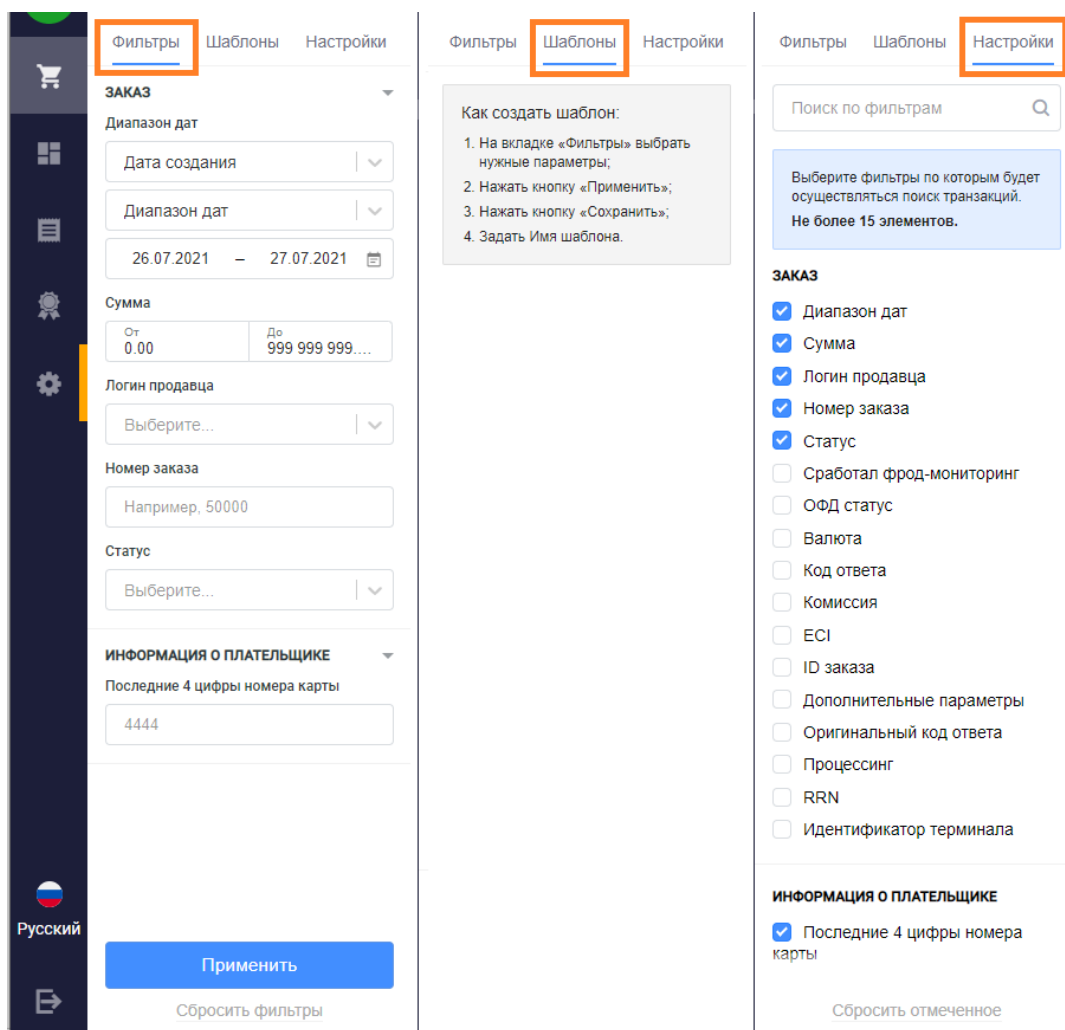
Русский

Фильтры Шаблоны Настройки

ЗАКАЗ

Диапазон дат

Дата создания

Диапазон дат

26.07.2021 – 27.07.2021

Сумма

От
0.00

До
999 999 999....

Логин продавца

Выберите...

Номер заказа

Например, 50000

Статус

Выберите...

ИНФОРМАЦИЯ О ПЛАТЕЛЬЩИКЕ

Последние 4 цифры номера карты

4444

Применить

Сбросить фильтры

Фильтры Шаблоны Настройки

Как создать шаблон:

1. На вкладке «Фильтры» выбрать нужные параметры;
2. Нажать кнопку «Применить»;
3. Нажать кнопку «Сохранить»;
4. Задать Имя шаблона.

Фильтры Шаблоны Настройки

Поиск по фильтрам

Выберите фильтры по которым будет осуществляться поиск транзакций.
Не более 15 элементов.

ЗАКАЗ

Диапазон дат
Сумма
Логин продавца
Номер заказа
Статус
Сработал фрод-мониторинг
ОФД статус
Валюта
Код ответа
Комиссия
ECI
ID заказа
Дополнительные параметры
Оригинальный код ответа
Процессинг
RRN
Идентификатор терминала

ИНФОРМАЦИЯ О ПЛАТЕЛЬЩИКЕ

Последние 4 цифры номера карты

Сбросить отмеченное